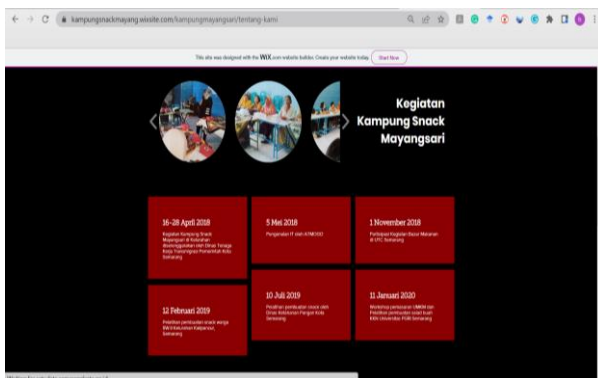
kampungsnackmayang.wixsite.com/kampungmayangsari/tentang-kami

This site was designed with the WIX.com website builder. Create your website today. Start Now

Kegiatan Kampung Snack Mayangsari

16-28 April 2018
Kegiatan Kampung Snack Mayangsari di Kelurahan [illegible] oleh Dinas Tenaga Kerja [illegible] Pemerintah Kota Semarang

5 Mei 2018
Pengenalan IT oleh STMIK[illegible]

1 November 2018
Partisipasi Kegiatan Bazar Makanan di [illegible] Semarang

12 Februari 2019
Pelatihan pembuatan snack warga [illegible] Kelurahan Kalipancur, Semarang

10 Juli 2019
Pelatihan pembuatan snack oleh Dinas Ketahanan Pangan Kota Semarang

11 Januari 2020
Workshop pemasaran UMKM dan Pelatihan pembuatan salad buah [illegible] Universitas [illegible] Semarang

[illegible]